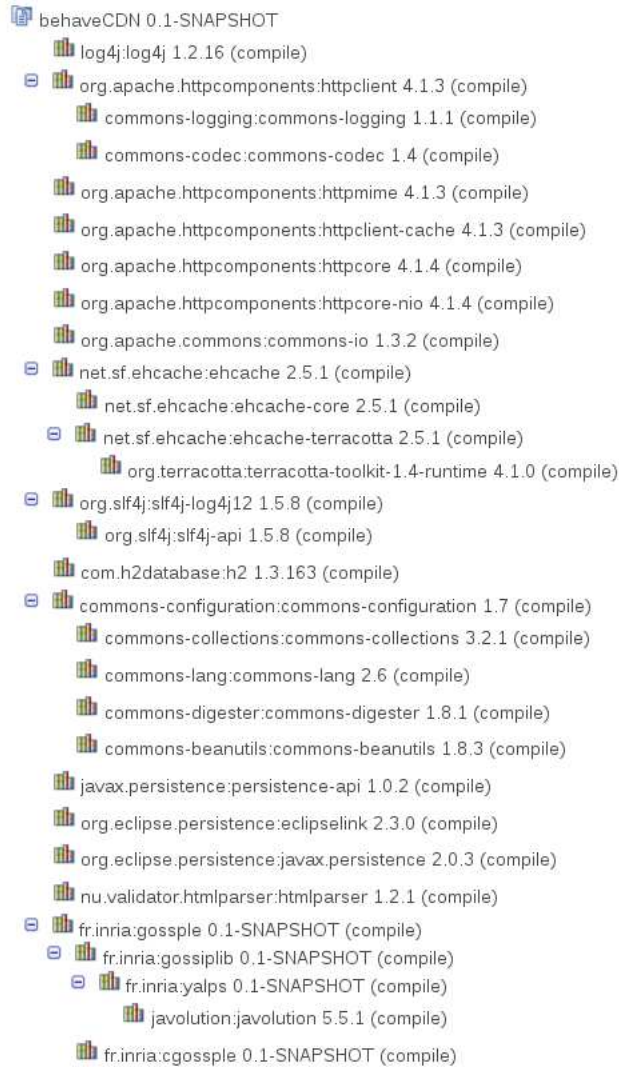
behaveCDN 0.1-SNAPSHOT
log4j:log4j 1.2.16 (compile)
org.apache.httpcomponents:httpclient 4.1.3 (compile)
commons-logging:commons-logging 1.1.1 (compile)
commons-codec:commons-codec 1.4 (compile)
org.apache.httpcomponents:httpmime 4.1.3 (compile)
org.apache.httpcomponents:httpclient-cache 4.1.3 (compile)
org.apache.httpcomponents:httpcore 4.1.4 (compile)
org.apache.httpcomponents:httpcore-nio 4.1.4 (compile)
org.apache.commons:commons-io 1.3.2 (compile)
net.sf.ehcache:ehcache 2.5.1 (compile)
net.sf.ehcache:ehcache-core 2.5.1 (compile)
net.sf.ehcache:ehcache-terracotta 2.5.1 (compile)
org.terracotta:terracotta-toolkit-1.4-runtime 4.1.0 (compile)
org.slf4j:slf4j-log4j12 1.5.8 (compile)
org.slf4j:slf4j-api 1.5.8 (compile)
com.h2database:h2 1.3.163 (compile)
commons-configuration:commons-configuration 1.7 (compile)
commons-collections:commons-collections 3.2.1 (compile)
commons-lang:commons-lang 2.6 (compile)
commons-digester:commons-digester 1.8.1 (compile)
commons-beanutils:commons-beanutils 1.8.3 (compile)
javax.persistence:persistence-api 1.0.2 (compile)
org.eclipse.persistence:eclipselink 2.3.0 (compile)
org.eclipse.persistence:javax.persistence 2.0.3 (compile)
nu.validator.htmlparser:htmlparser 1.2.1 (compile)
fr.inria:gossple 0.1-SNAPSHOT (compile)
fr.inria:gossiplib 0.1-SNAPSHOT (compile)
fr.inria:yalps 0.1-SNAPSHOT (compile)
javolution:javolution 5.5.1 (compile)
fr.inria:cgossple 0.1-SNAPSHOT (compile)